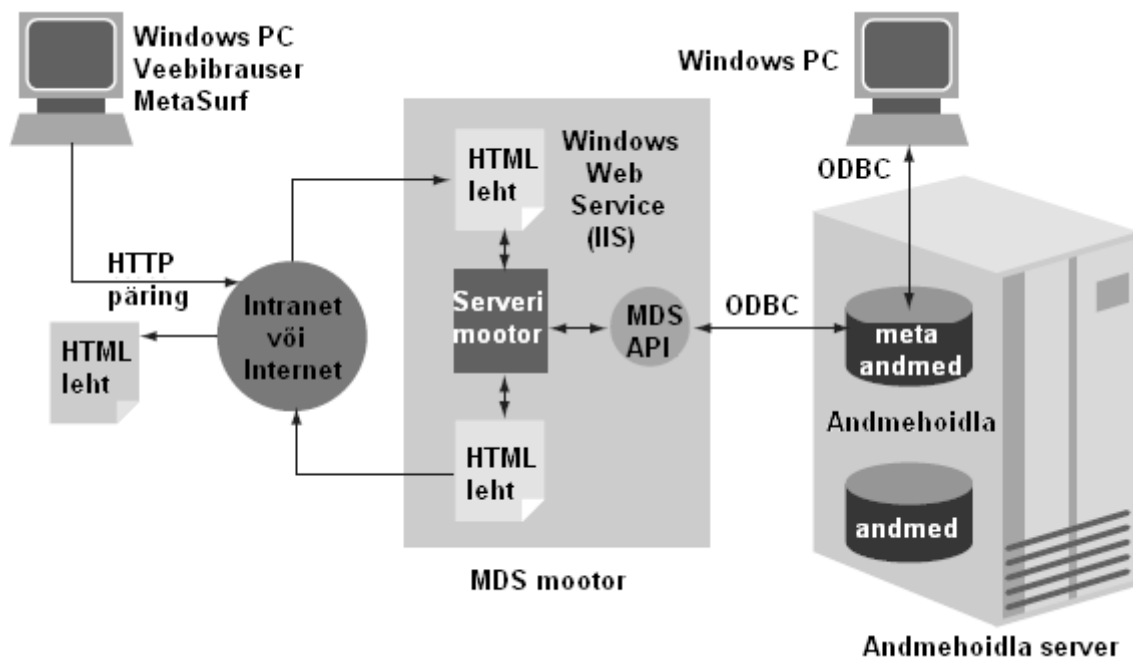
Windows PC
Veebibrauser
MetaSurf

Windows PC

Windows Web Service (IIS)

HTML leht

ODBC

HTTP päring

Intranet või Internet

HTML leht

Serveri mootor

MDS API

ODBC

meta andmed

Andmehoidla

HTML leht

andmed

MDS mootor

Andmehoidla server